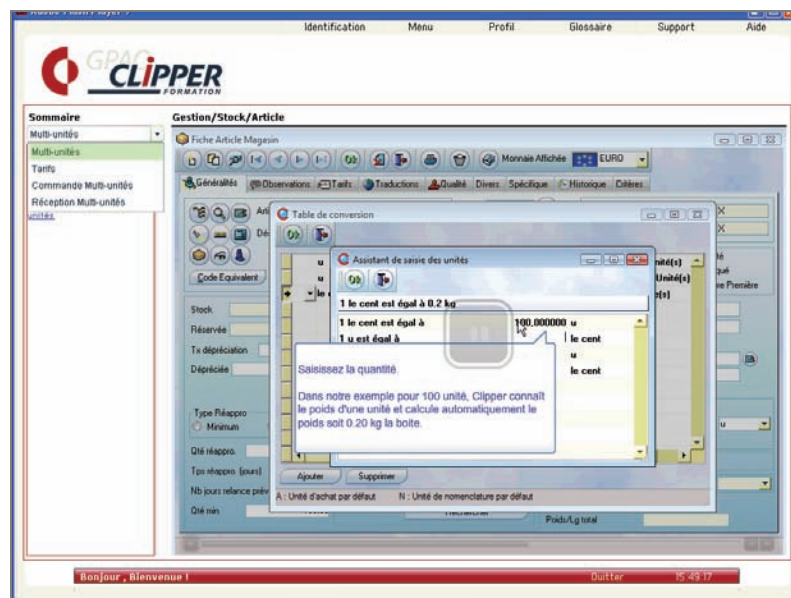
Identification Menu Profil Glossaire Support Aide

GPAO CLIPPER FORMATION

Sommaire

Multi-unités

Multi-unités
Tarifs
Commande Multi-unités
Réception Multi-unités

Gestion/Stock/Article

Fiche Article Magasin

Monnaie Affichée EURO

Généralités Observations Tarifs Traductions Qualité Divers Spécifique Historique Critères

Code Equivalent

Stock
Réservée
Tx dépréciation
Dépréciée

Type Réappro
Minimum

Qté réappro.
Tps réappro. (jours)
Nb jours relance prév
Qté min

Table de conversion

Assistant de saisie des unités

1 le cent est égal à 0.2 kg

1 le cent est égal à 100.000000 u
1 u est égal à le cent
u
le cent

Saisissez la quantité.

Dans notre exemple pour 100 unité, Clipper connaît le poids d'une unité et calcule automatiquement le poids soit 0.20 kg la boite.

Unité(s)
Unité(s)
é(s)
Première

Ajouter Supprimer

A : Unité d'achat par défaut N : Unité de nomenclature par défaut

Poids/Lg total

Bonjour , Bienvenue ! Quitter 15:49:17